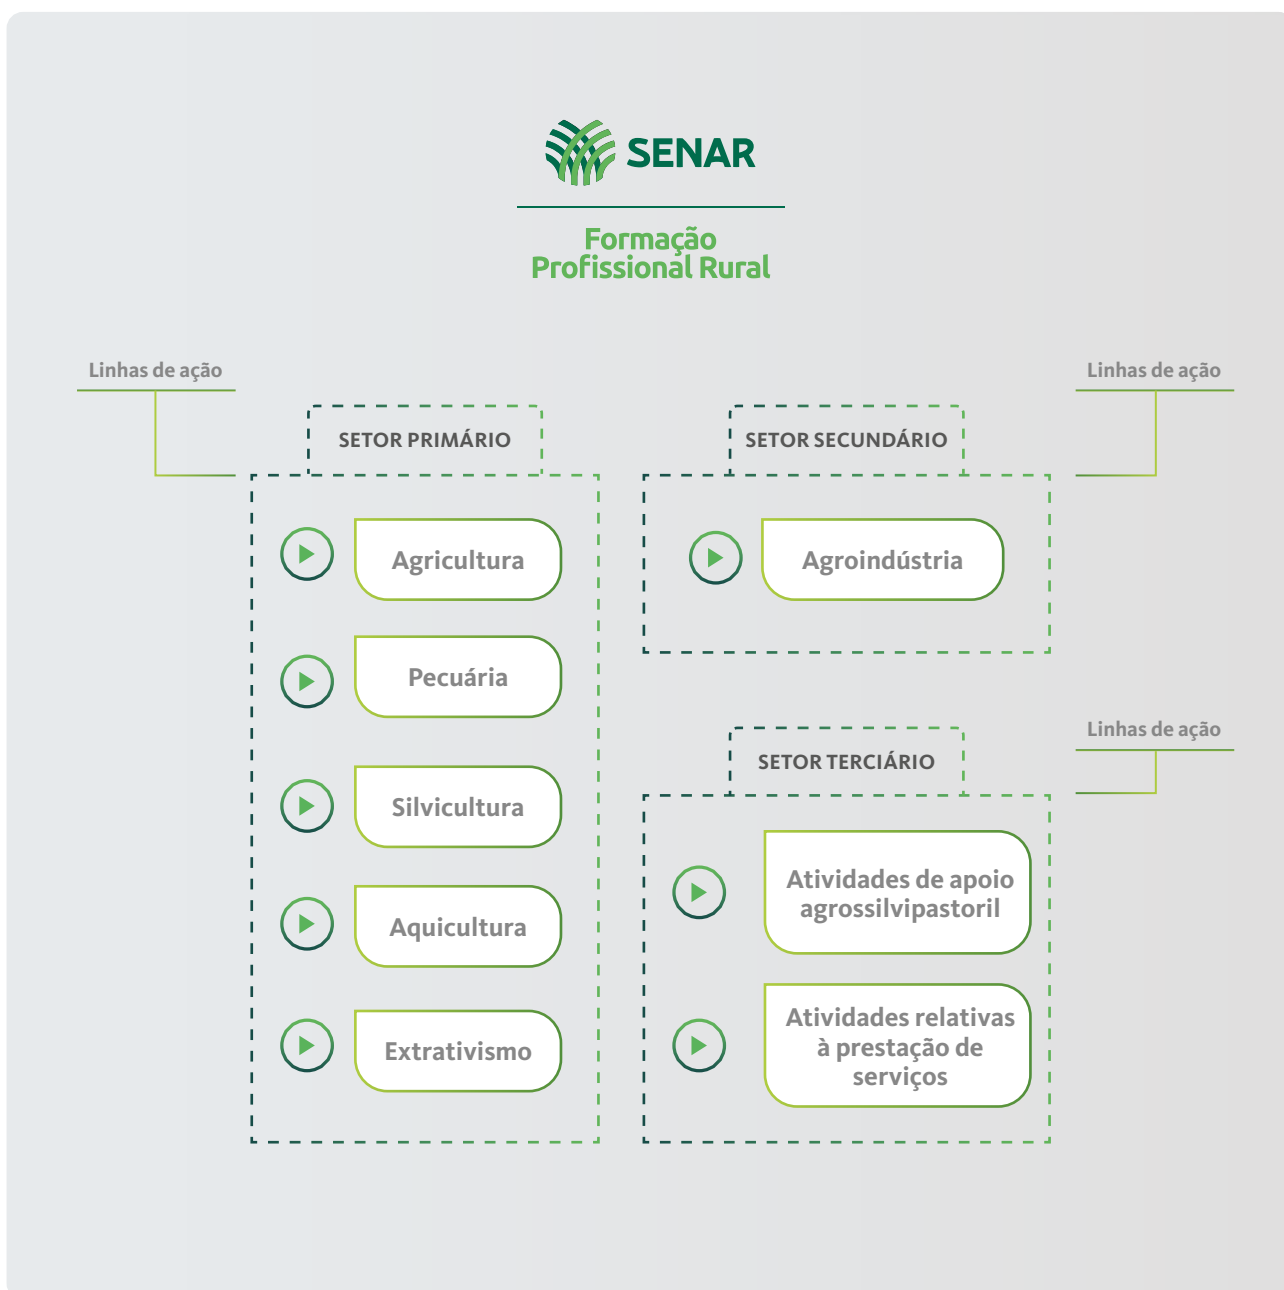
SENAR

Formação Profissional Rural

Linhas de ação

SETOR PRIMÁRIO

Agricultura

Pecuária

Silvicultura

Aquicultura

Extrativismo

SETOR SECUNDÁRIO

Linhas de ação

Agroindústria

SETOR TERCIÁRIO

Linhas de ação

Atividades de apoio agrossilvipastoril

Atividades relativas à prestação de serviços